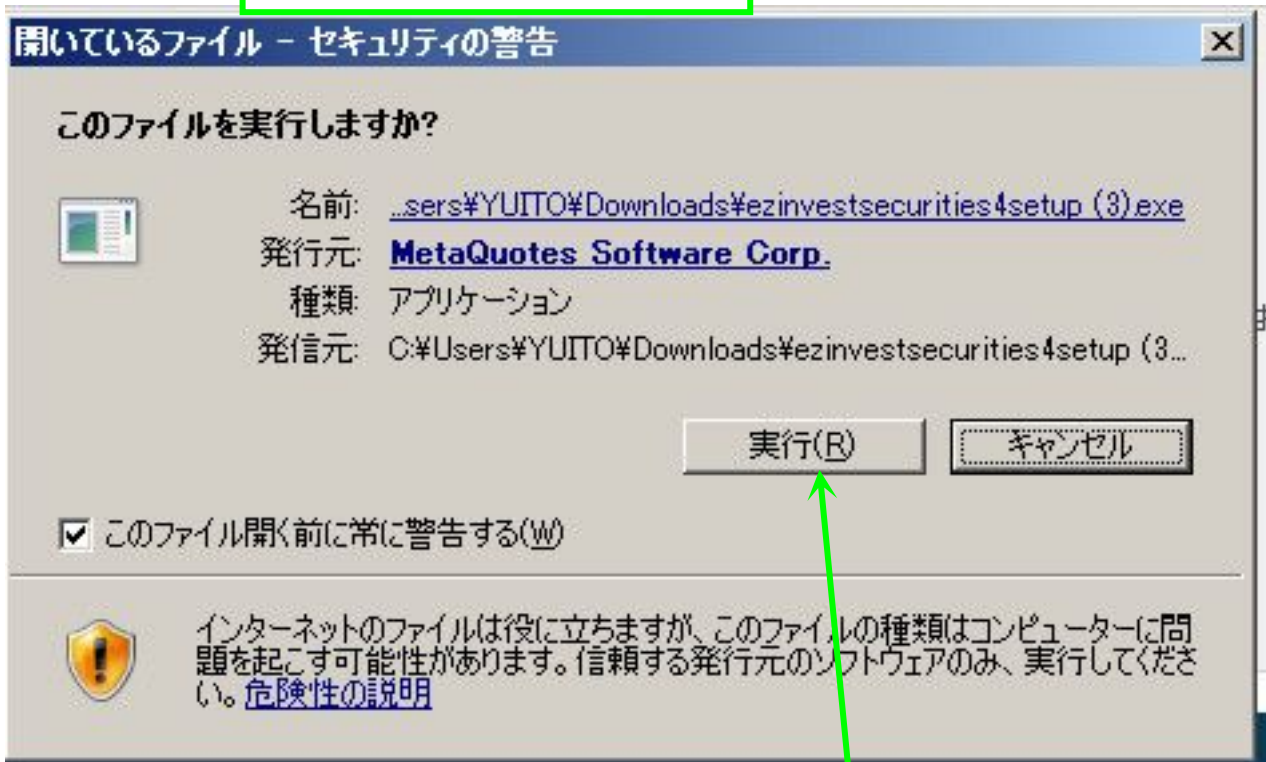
開いているファイル - セキュリティの警告

×

このファイルを実行しますか?

名前: ...sers¥YUITO¥Downloads¥ezinvestsecurities4setup (3).exe
発行元: MetaQuotes Software Corp.
種類: アプリケーション
発信元: C:¥Users¥YUITO¥Downloads¥ezinvestsecurities4setup (3...

実行(R)
キャンセル

このファイル開く前に常に警告する(W)

インターネットのファイルは役に立ちますが、このファイルの種類はコンピューターに問題を起こす可能性があります。信頼する発行元のソフトウェアのみ、実行してください。危険性の説明